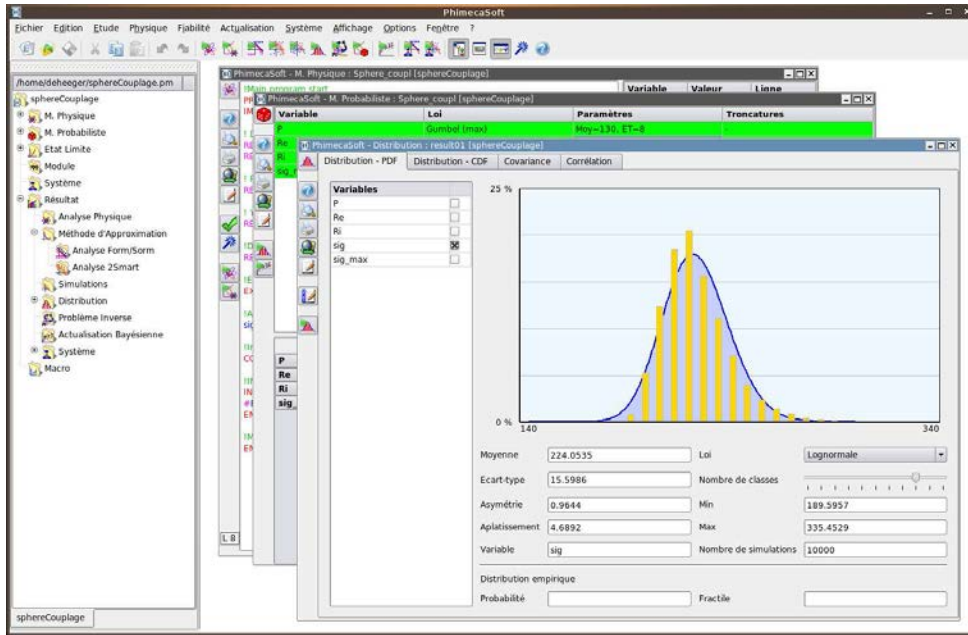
PhimecaSoft

Fichier Edition Etude Physique Fiabilité Actualisation Système Affichage Options Fenêtre ?

/home/deheeger/sphereCouplage.pm

sphereCouplage
M. Physique
M. Probabiliste
Etat Limite
Module
Système
Résultat
Analyse Physique
Méthode d'Approximation
Analyse Form/Sorm
Analyse 2Smart
Simulations
Distribution
Problème Inverse
Actualisation Bayésienne
Système
Macro

sphereCouplage

PhimecaSoft - M. Physique : Sphere_coupl [sphereCouplage]

!Main program start

| Variable | Valeur | Ligne |
|---|---|---|

PhimecaSoft - M. Probabiliste : Sphere_coupl [sphereCouplage]

| Variable | Loi | Paramètres | Troncatures |
|---|---|---|---|
| P | Gumbel (max) | Moy=130, ET=8 | |
| Re | | | |
| Ri | | | |
| sig_ | | | |

P
Re
Ri
sig_

L 8

PhimecaSoft - Distribution : result01 [sphereCouplage]

Distribution - PDF | Distribution - CDF | Covariance | Corrélation

Variables
P
Re
Ri
sig
sig_max

25 %
0 %
140
340

Moyenne 224.0535
Loi Lognormale
Ecart-type 15.5986
Nombre de classes
Asymétrie 0.9644
Min 189.5957
Aplatissement 4.6892
Max 335.4529
Variable sig
Nombre de simulations 10000

Distribution empirique
Probabilité
Fractile